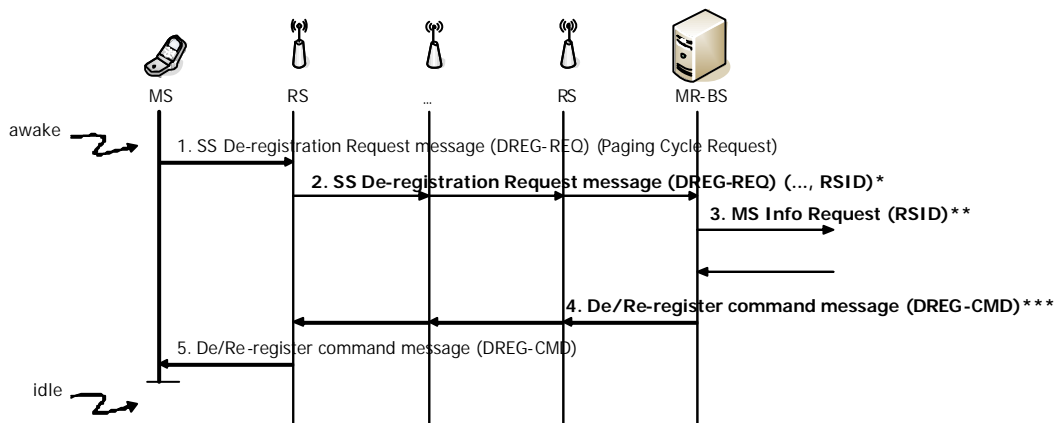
MS
RS
...
RS
MR-BS

awake
1. SS De-registration Request message (DREG-REQ) (Paging Cycle Request)
2. SS De-registration Request message (DREG-REQ) (..., RSID)*
3. MS Info Request (RSID)**
4. De/Re-register command message (DREG-CMD)***
5. De/Re-register command message (DREG-CMD)
idle